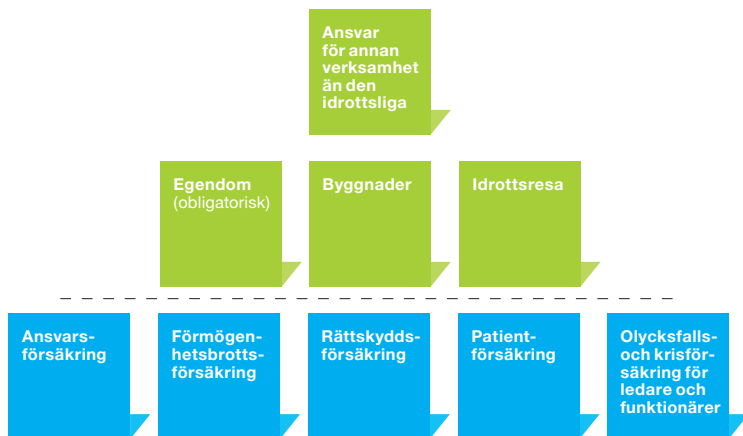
Ansvar för annan verksamhet än den idrottsliga

Egendom (obligatorisk)

Byggnader

Idrottsresa

Ansvarsförsäkring

Förmögenhetsbrottsförsäkring

Rättskyddsförsäkring

Patientförsäkring

Olycksfalls- och krisförsäkring för ledare och funktionärer